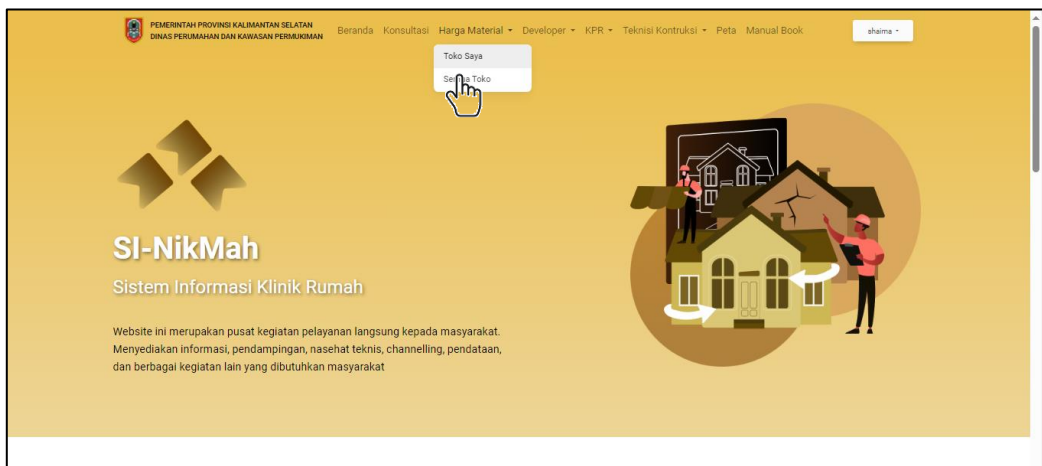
PEMERINTAH PROVINSI KALIMANTAN SELATAN
DINAS PERUMAHAN DAN KAWASAN PERMUKIMAN

Beranda Konsultasi Harga Material ▾ Developer ▾ KPR ▾ Teknisi Kontruksi ▾ Peta Manual Book

shaima ▾

Toko Saya
Se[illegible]a Toko

SI-NikMah

Sistem Informasi Klinik Rumah

Website ini merupakan pusat kegiatan pelayanan langsung kepada masyarakat. Menyediakan informasi, pendampingan, nasehat teknis, channelling, pendataan, dan berbagai kegiatan lain yang dibutuhkan masyarakat